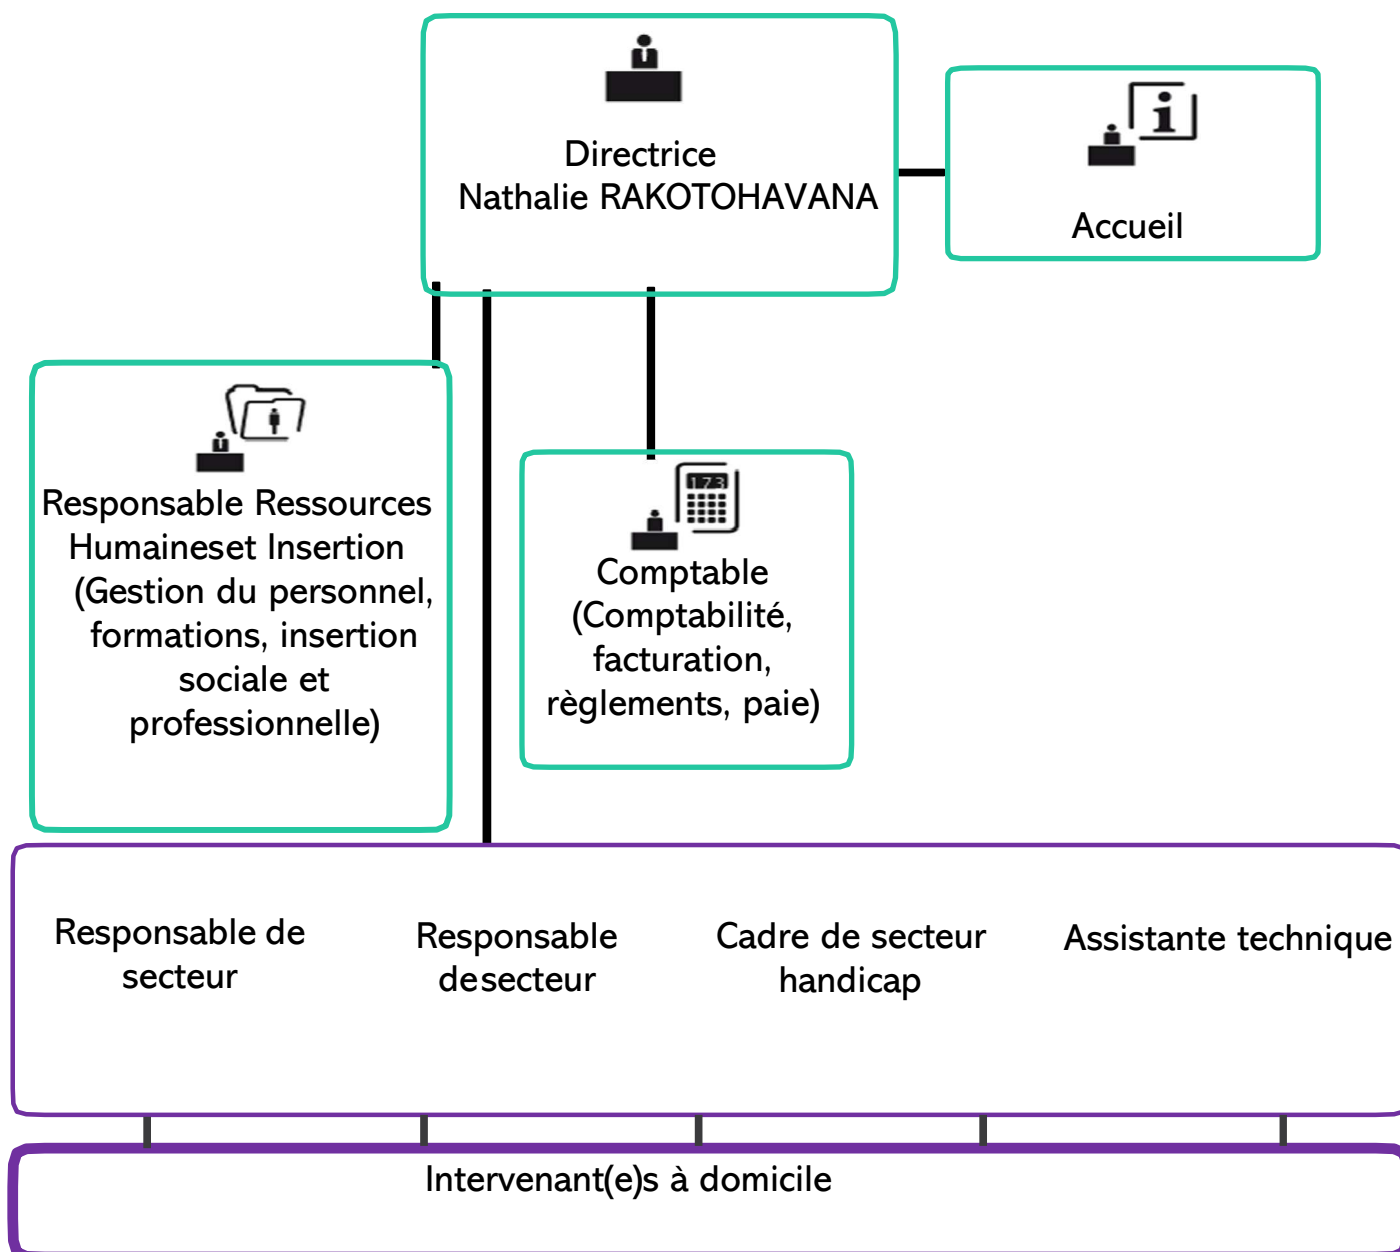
Directrice
Nathalie RAKOTOHAVANA

Accueil

Responsable Ressources Humaineset Insertion (Gestion du personnel, formations, insertion sociale et professionnelle)

173

Comptable (Comptabilité, facturation, règlements, paie)

Responsable de secteur

Responsable desecteur

Cadre de secteur handicap

Assistante technique

Intervenant(e)s à domicile